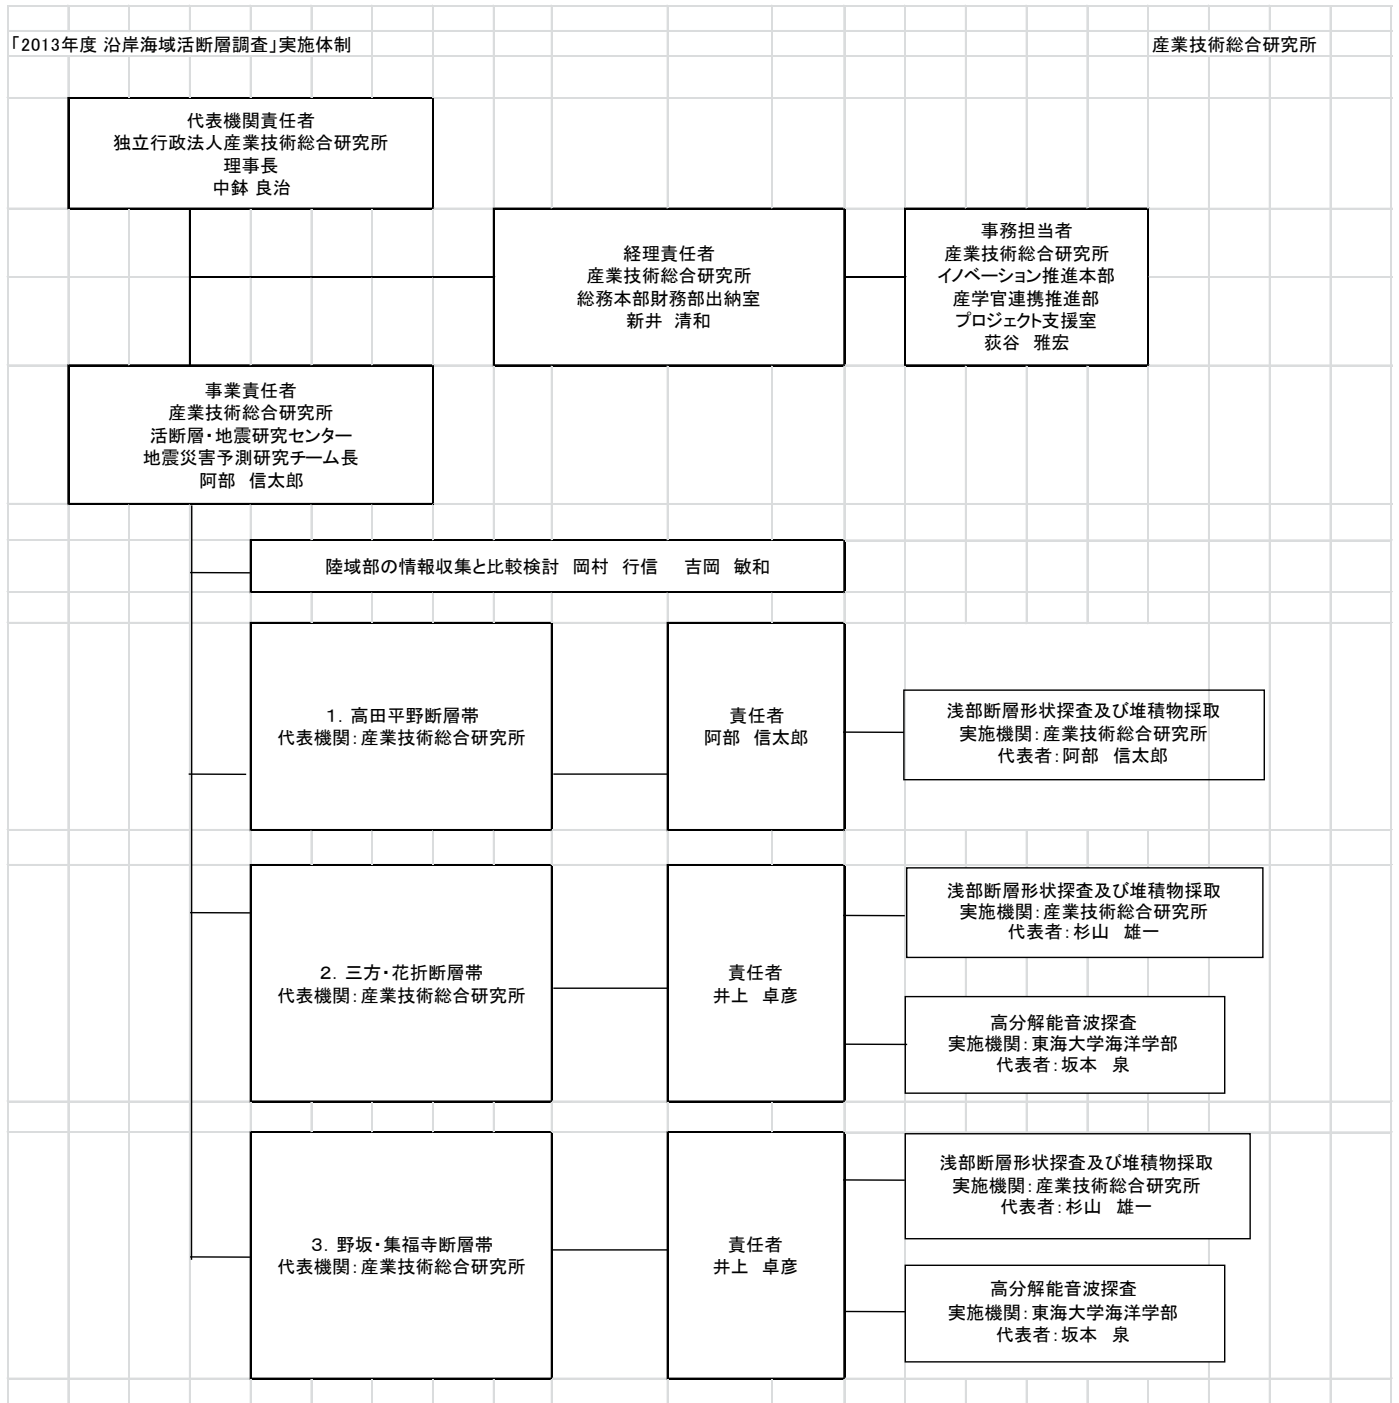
「2013年度 沿岸海域活断層調査」実施体制

産業技術総合研究所

代表機関責任者
独立行政法人産業技術総合研究所
理事長
中鉢 良治

経理責任者
産業技術総合研究所
総務本部財務部出納室
新井　清和

事務担当者
産業技術総合研究所
イノベーション推進本部
産学官連携推進部
プロジェクト支援室
荻谷　雅宏

事業責任者
産業技術総合研究所
活断層・地震研究センター
地震災害予測研究チーム長
阿部　信太郎

陸域部の情報収集と比較検討　岡村　行信　　吉岡　敏和

1. 高田平野断層帯
代表機関：産業技術総合研究所

責任者
阿部　信太郎

浅部断層形状探査及び堆積物採取
実施機関：産業技術総合研究所
代表者：阿部　信太郎

2. 三方・花折断層帯
代表機関：産業技術総合研究所

責任者
井上　卓彦

浅部断層形状探査及び堆積物採取
実施機関：産業技術総合研究所
代表者：杉山　雄一

高分解能音波探査
実施機関：東海大学海洋学部
代表者：坂本　泉

3. 野坂・集福寺断層帯
代表機関：産業技術総合研究所

責任者
井上　卓彦

浅部断層形状探査及び堆積物採取
実施機関：産業技術総合研究所
代表者：杉山　雄一

高分解能音波探査
実施機関：東海大学海洋学部
代表者：坂本　泉